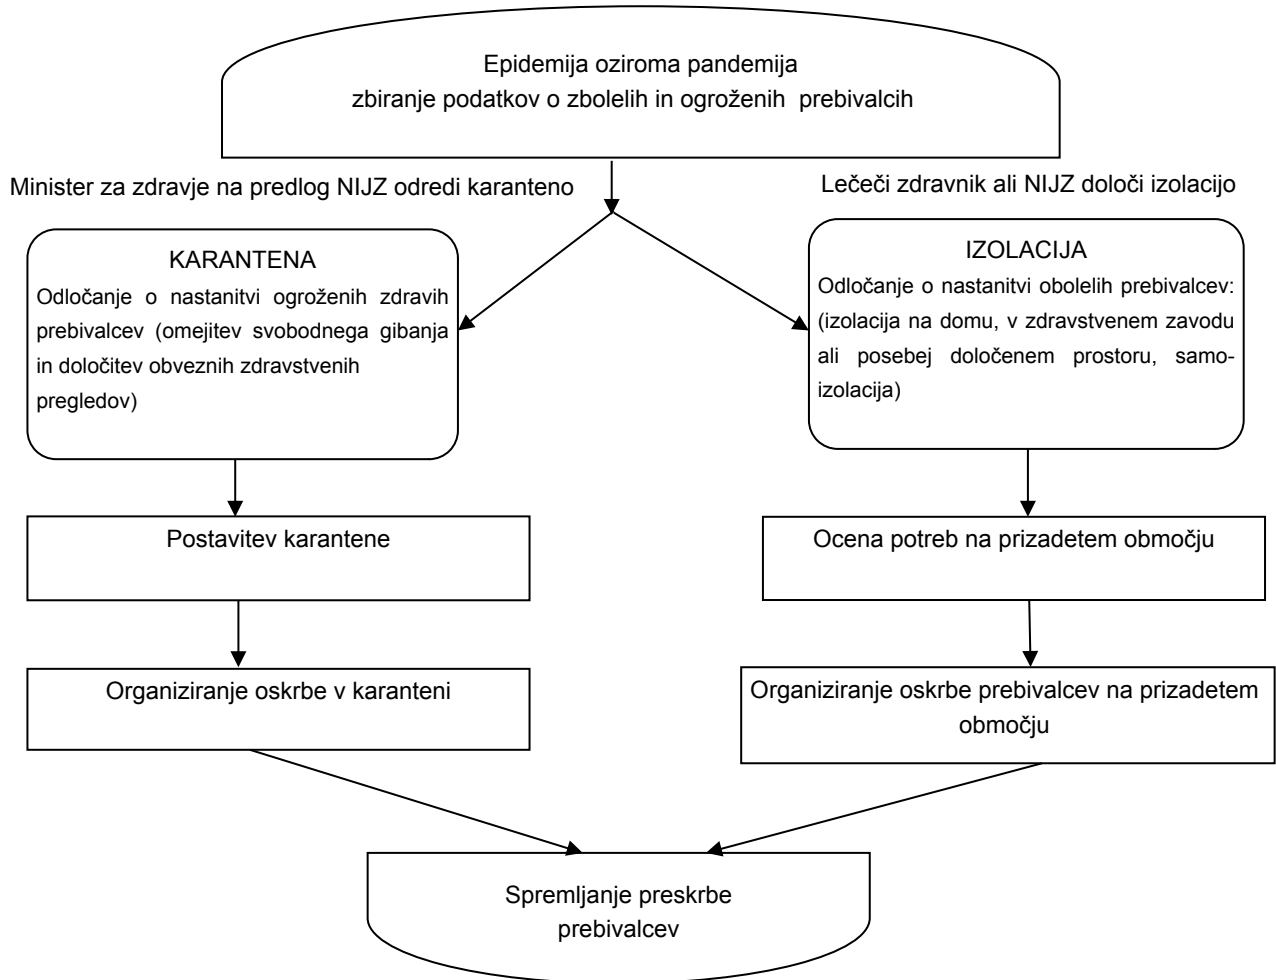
Epidemija oziroma pandemija
zbiranje podatkov o zbolelih in ogroženih prebivalcih

Minister za zdravje na predlog NIJZ odredi karanteno

Lečeči zdravnik ali NIJZ določi izolacijo

KARANTENA
Odločanje o nastanitvi ogroženih zdravih prebivalcev (omejitev svobodnega gibanja in določitev obveznih zdravstvenih pregledov)

IZOLACIJA
Odločanje o nastanitvi obolelih prebivalcev: (izolacija na domu, v zdravstvenem zavodu ali posebej določenem prostoru, samoizolacija)

Postavitev karantene

Ocena potreb na prizadetem območju

Organiziranje oskrbe v karanteni

Organiziranje oskrbe prebivalcev na prizadetem območju

Spremljanje preskrbe prebivalcev